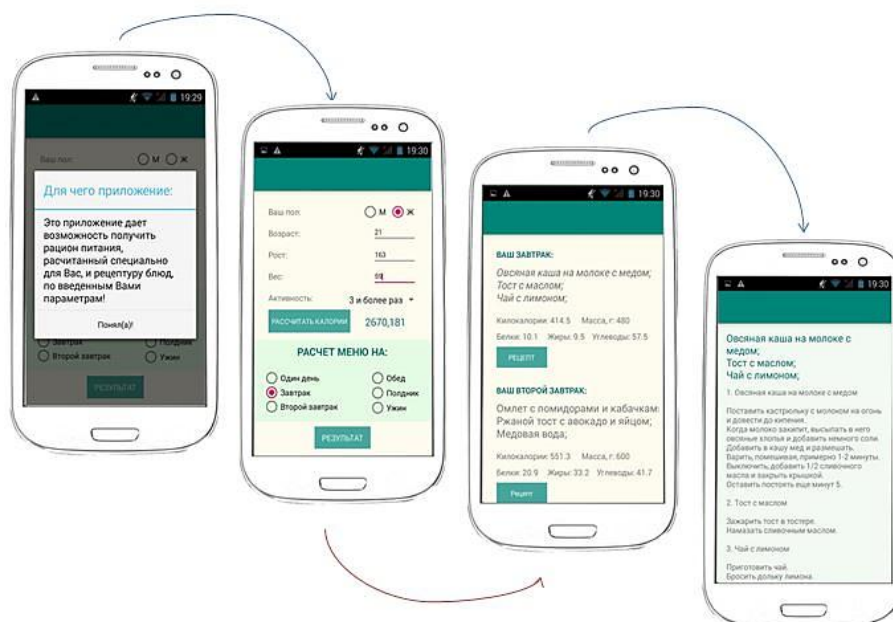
19:29

Ваш пол:
М
Ж

Для чего приложение:

Это приложение дает возможность получить рацион питания, расчитанный специально для Вас, и рецептуру блюд, по введенным Вами параметрам!

Понял(а)!

Завтрак
Второй завтрак
Полдник
Ужин

РЕЗУЛЬТАТ

19:30

Ваш пол:
М
Ж
Возраст:
21
Рост:
163
Вес:
59
Активность:
3 и более раз

РАССЧИТАТЬ КАЛОРИИ
2670,181

РАСЧЕТ МЕНЮ НА:

Один день
Обед
Завтрак
Полдник
Второй завтрак
Ужин

РЕЗУЛЬТАТ

19:30

ВАШ ЗАВТРАК:

Овсяная каша на молоке с медом;
Тост с маслом;
Чай с лимоном;

Килокалории: 414.5 Масса, г: 480
Белки: 10.1 Жиры: 9.5 Углеводы: 57.5

РЕЦЕПТ

ВАШ ВТОРОЙ ЗАВТРАК:

Омлет с помидорами и кабачками;
Ржаной тост с авокадо и яйцом;
Медовая вода;

Килокалории: 551.3 Масса, г: 600
Белки: 20.9 Жиры: 33.2 Углеводы: 41.7

Рецепт

Овсяная каша на молоке с медом;
Тост с маслом;
Чай с лимоном;

1. Овсяная каша на молоке с медом

Поставить кастрюльку с молоком на огонь и довести до кипения.
Когда молоко закипит, высыпать в него овсяные хлопья и добавить немного соли.
Добавить в кашу мед и размешать.
Варить, помешивая, примерно 1-2 минуты.
Выключить, добавить 1/2 сливочного масла и закрыть крышкой.
Оставить постоять еще минут 5.

2. Тост с маслом

Зажарить тост в тостере.
Намазать сливочным маслом.

3. Чай с лимоном

Приготовить чай.
Бросить дольку лимона.